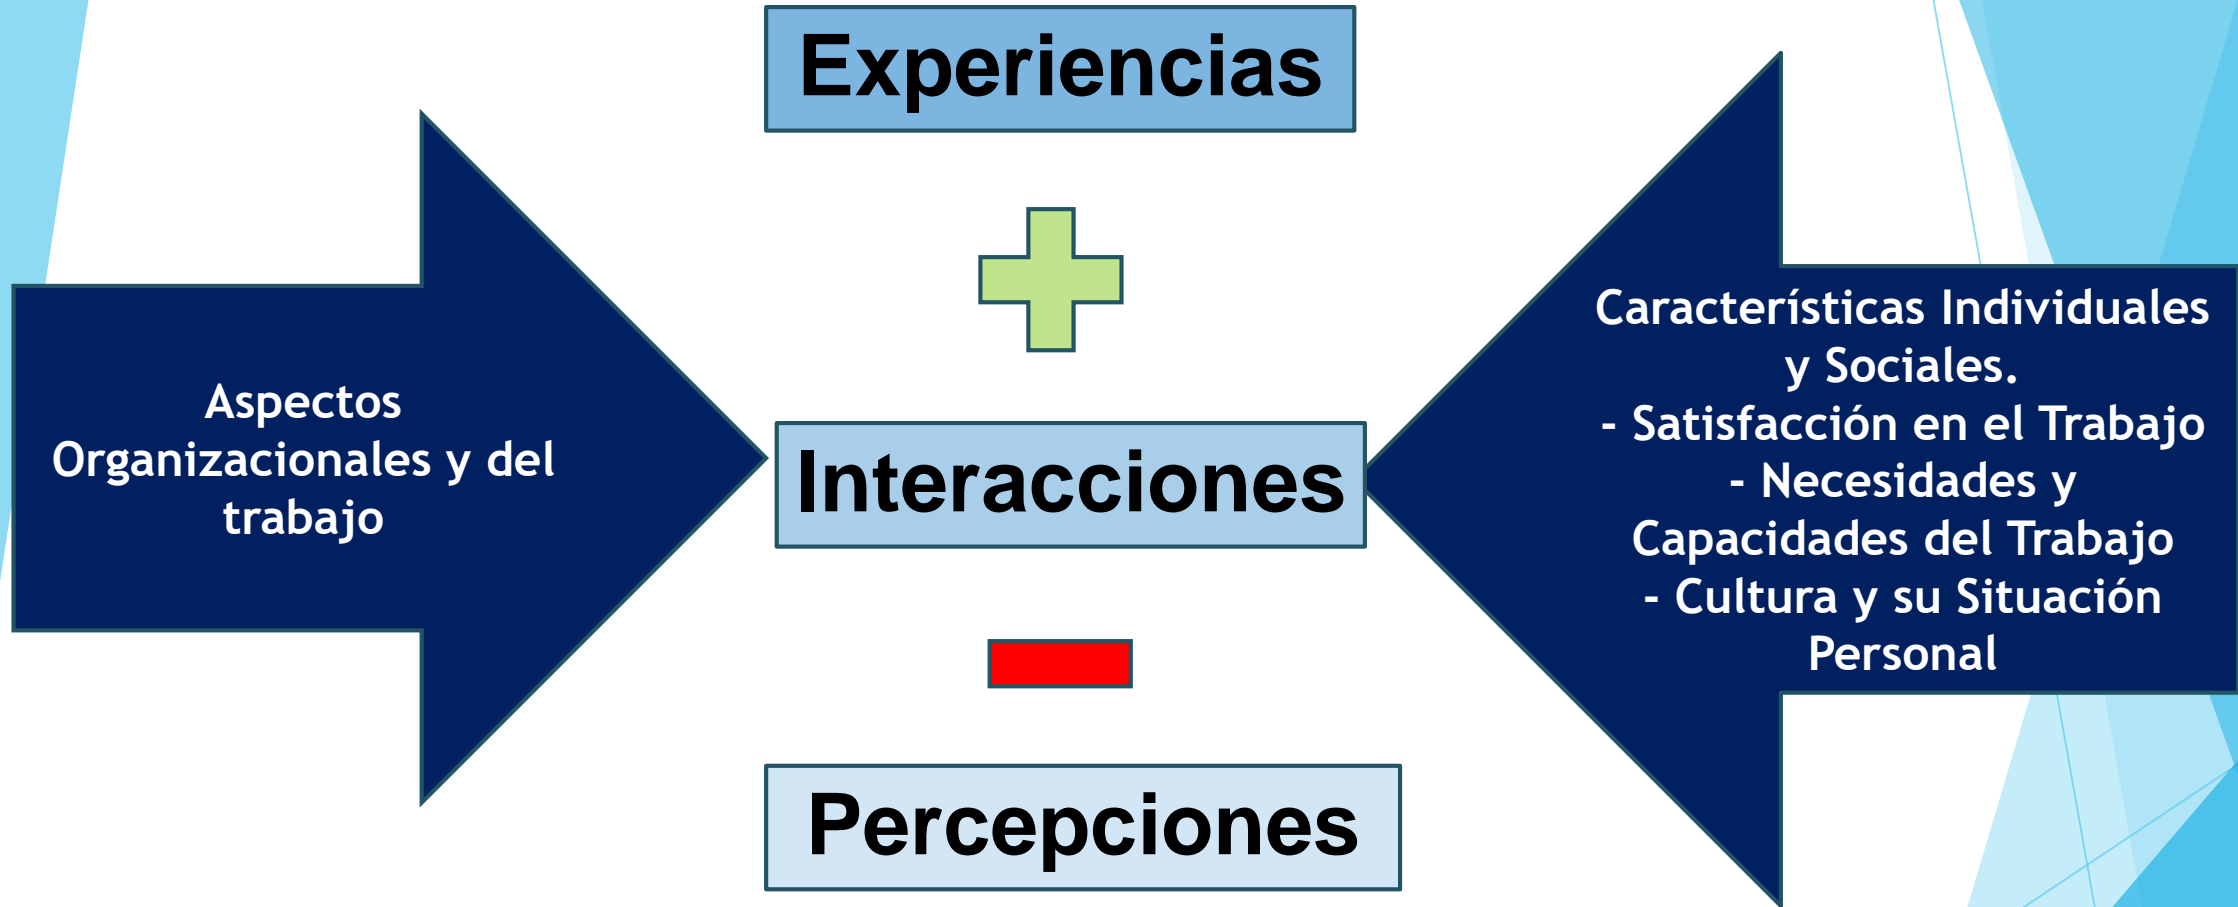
Experiencias

Aspectos Organizacionales y del trabajo

Interacciones

Características Individuales y Sociales.
- Satisfacción en el Trabajo
- Necesidades y Capacidades del Trabajo
- Cultura y su Situación Personal

Percepciones